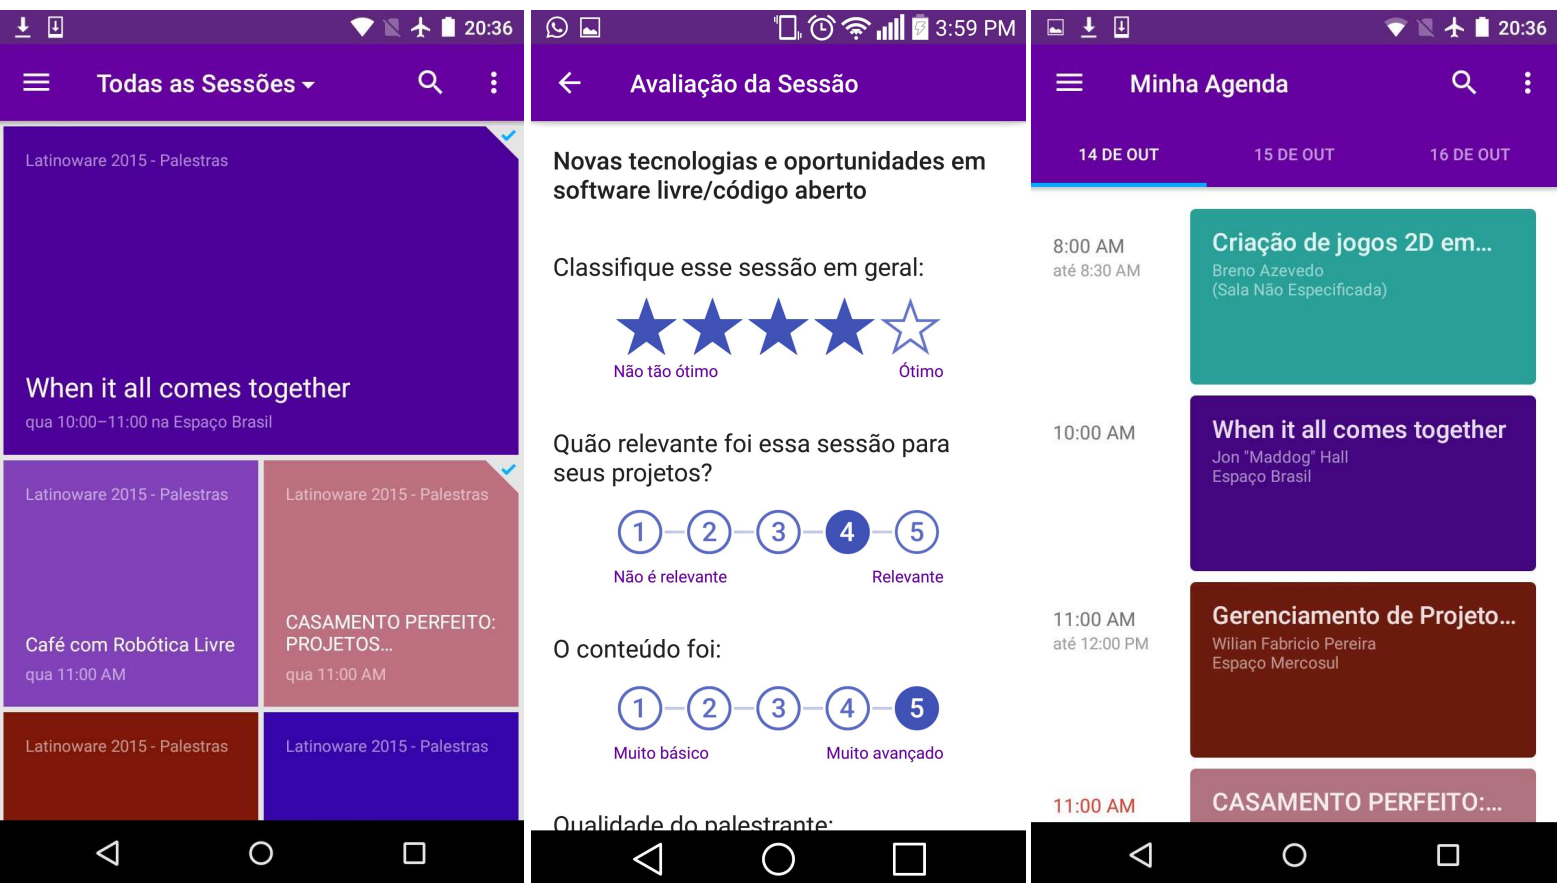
20:36

Todas as Sessões

Latinoware 2015 - Palestras

When it all comes together

qua 10:00–11:00 na Espaço Brasil

Latinoware 2015 - Palestras

Café com Robótica Livre

qua 11:00 AM

Latinoware 2015 - Palestras

CASAMENTO PERFEITO: PROJETOS...

qua 11:00 AM

Latinoware 2015 - Palestras

Latinoware 2015 - Palestras

3:59 PM

Avaliação da Sessão

Novas tecnologias e oportunidades em software livre/código aberto

Classifique esse sessão em geral:

Não tão ótimo Ótimo

Quão relevante foi essa sessão para seus projetos?

1 2 3 4 5

Não é relevante Relevante

O conteúdo foi:

1 2 3 4 5

Muito básico Muito avançado

Qualidade do palestrante:

20:36

Minha Agenda

14 DE OUT 15 DE OUT 16 DE OUT

8:00 AM
até 8:30 AM

Criação de jogos 2D em...

Breno Azevedo
(Sala Não Especificada)

10:00 AM

When it all comes together

Jon "Maddog" Hall
Espaço Brasil

11:00 AM
até 12:00 PM

Gerenciamento de Projeto...

Wilian Fabricio Pereira
Espaço Mercosul

11:00 AM

CASAMENTO PERFEITO:...